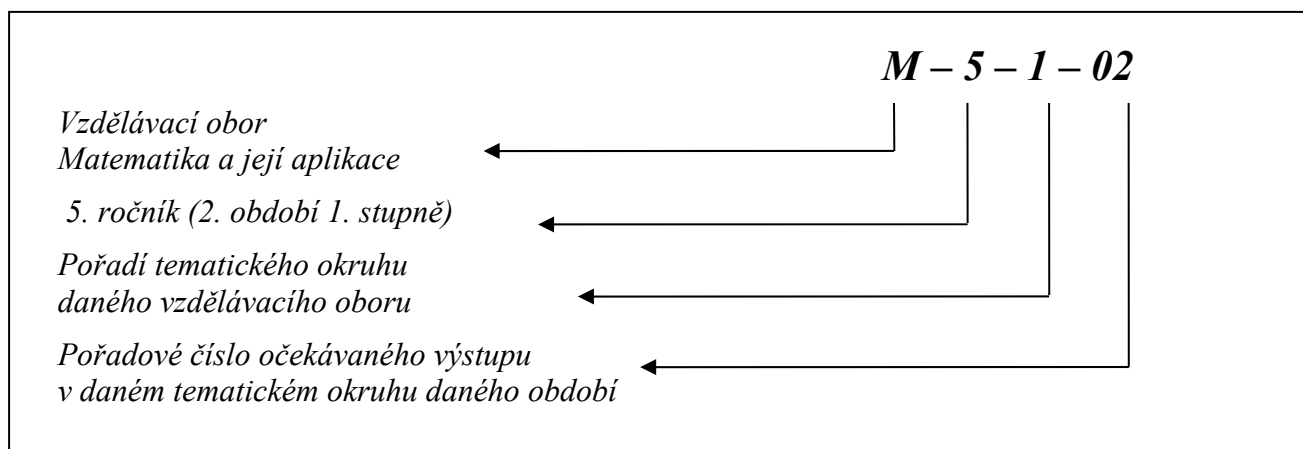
*M – 5 – 1 – 02*

*Vzdělávací obor*
*Matematika a její aplikace*

*5. ročník (2. období 1. stupně)*

*Pořadí tematického okruhu*
*daného vzdělávacího oboru*

*Pořadové číslo očekávaného výstupu*
*v daném tematickém okruhu daného období*